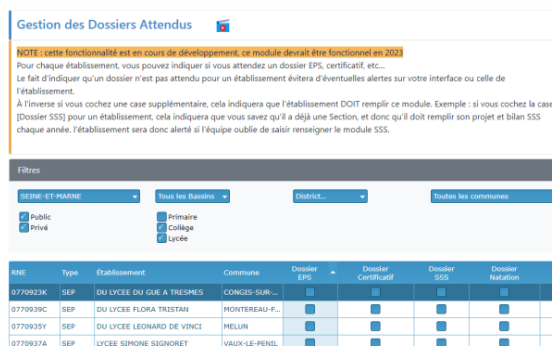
Gestion des Dossiers Attendus

NOTE : cette fonctionnalité est en cours de développement, ce module devrait être fonctionnel en 2023

Pour chaque établissement, vous pouvez indiquer si vous attendez un dossier EPS, certificatif, etc...

Le fait d'indiquer qu'un dossier n'est pas attendu pour un établissement évitera d'éventuelles alertes sur votre interface ou celle de l'établissement.

À l'inverse si vous cochez une case supplémentaire, cela indiquera que l'établissement DOIT remplir ce module. Exemple : si vous cochez la case [Dossier SSS] pour un établissement, cela indiquera que vous savez qu'il a déjà une Section, et donc qu'il doit remplir son projet et bilan SSS chaque année. l'établissement sera donc alerté si l'équipe oublie de saisir renseigner le module SSS.

Filtres

SEINE-ET-MARNE | Tous les Bassins | District... | Toutes les communes

Public
Privé

Primaire
Collège
Lycée

| RNE | Type | Établissement | Commune | Dossier EPS | Dossier Certificatif | Dossier SSS | Dossier Natation |
|---|---|---|---|---|---|---|---|
| 0770923K | SEP | DU LYCEE DU GUE A TRESMES | CONGIS-SUR-... | | | | |
| 0770939C | SEP | DU LYCEE FLORA TRISTAN | MONTEREAU-F... | | | | |
| 0770935Y | SEP | DU LYCEE LEONARD DE VINCI | MELUN | | | | |
| 0770937A | SEP | LYCEE SIMONE SIGNORET | VAUX-LE-PENIL | | | | |